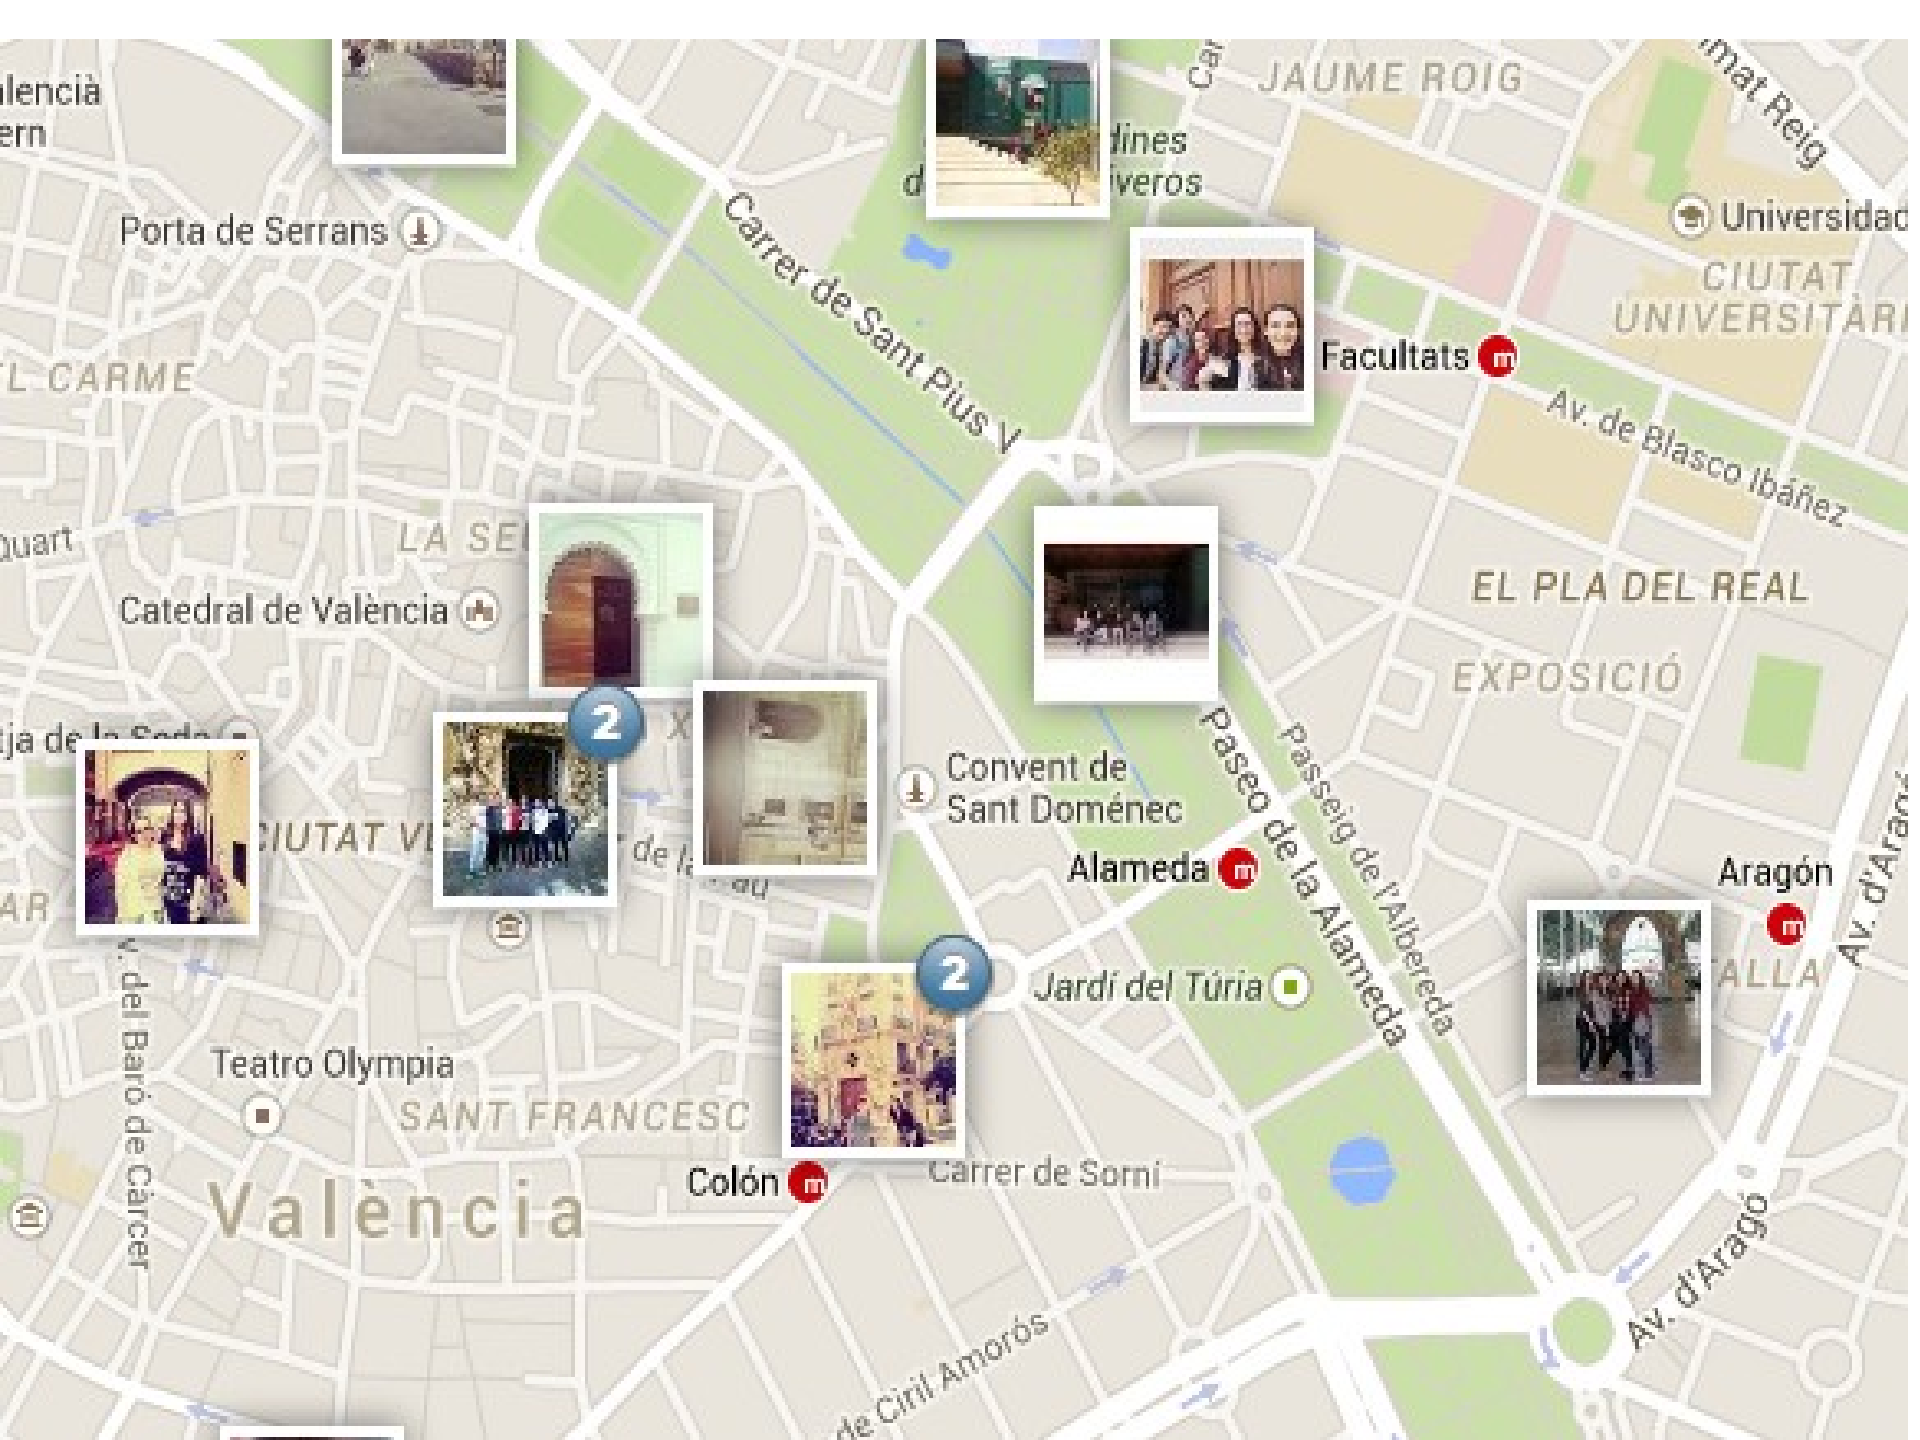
alencià
ern

Car
JAUME ROIG
mat Reig
dines
d
iveros
Porta de Serrans
Carrer de Sant Pius V
Universidad
CIUTAT UNIVERSITARI
L CARME
Facultats
m
Av. de Blasco Ibáñez
Quart
LA SE
Catedral de València
EL PLA DEL REAL
EXPOSICIÓ
2
X
ja de la Seda
Convent de Sant Doménec
Paseo de la Alameda
Passeig de l'Albereda
CIUTAT V
de la
au
Alameda
m
Aragón
AR
m
Av. d'Arag
2
Jardí del Túria
ALLA
v. del Baró de Càrcer
Teatro Olympia
SANT FRANCESC
València
Colón
m
Carrer de Sorní
Av. d'Aragó
de Ciril Amorós